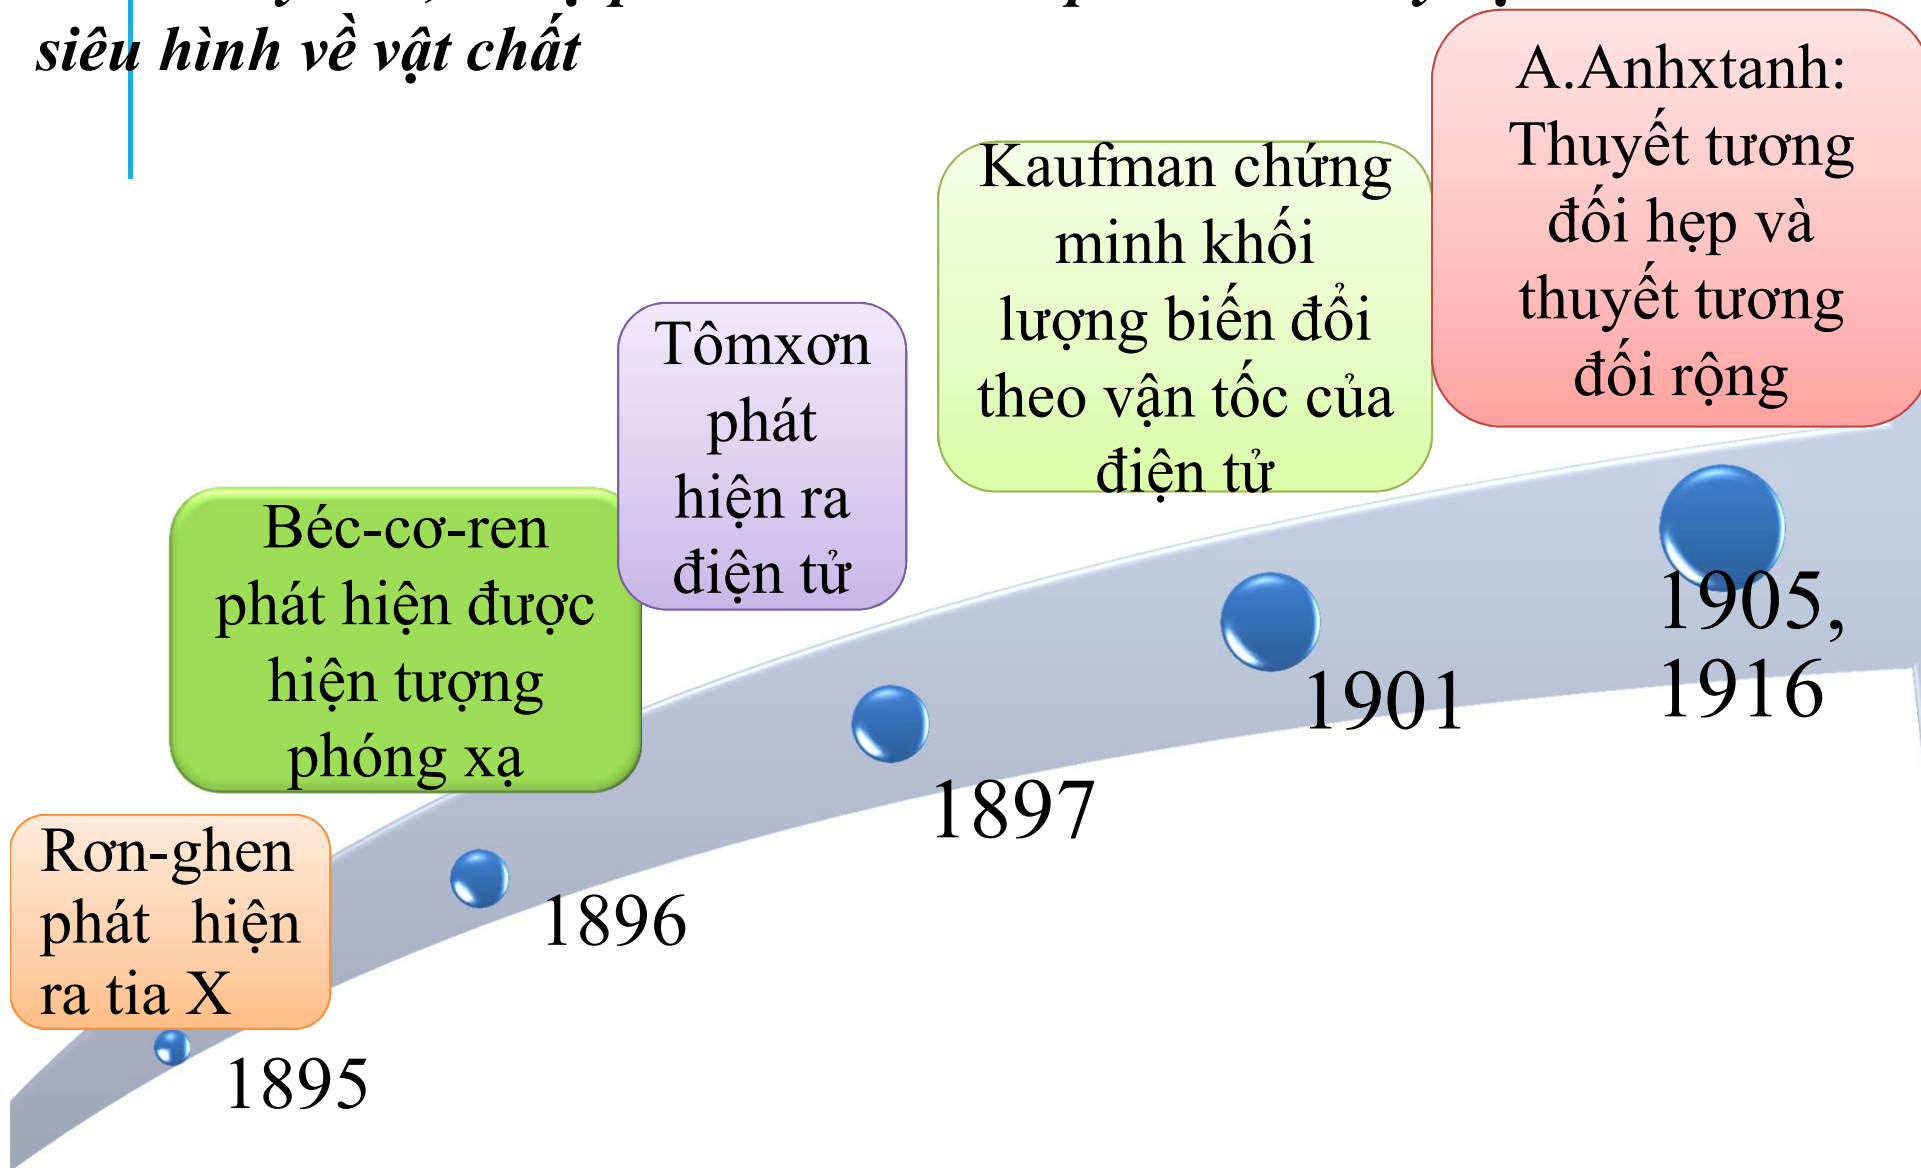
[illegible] siêu hình về vật chất

A.Anhxtanh: Thuyết tương đối hẹp và thuyết tương đối rộng

Kaufman chứng minh khối lượng biến đổi theo vận tốc của điện tử

Tômxơn phát hiện ra điện tử

Béc-cơ-ren phát hiện được hiện tượng phóng xạ

Rơn-ghen phát hiện ra tia X

1905, 1916

1901

1897

1896

1895